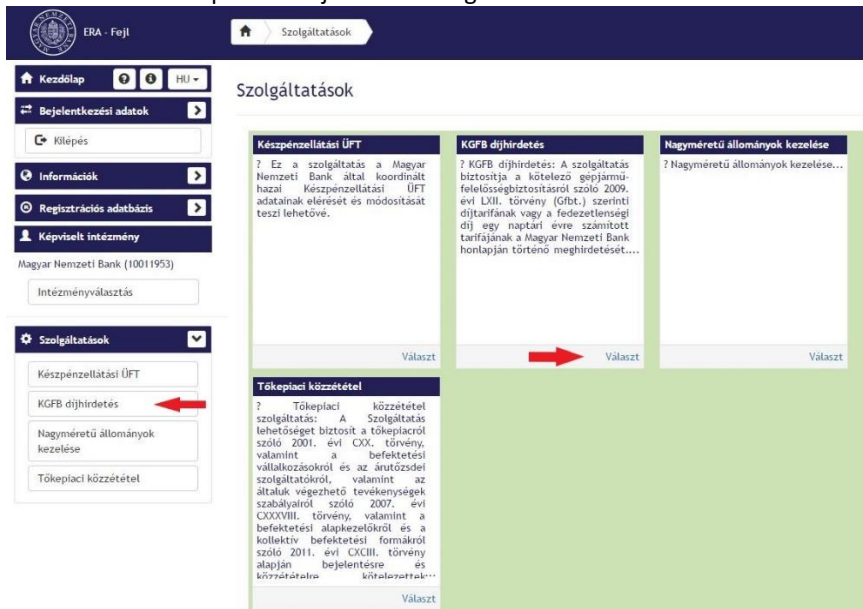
ERA - Fejl

Szolgáltatások

Kezdőlap HU

Bejelentkezési adatok

Kilépés

Információk

Regisztrációs adatbázis

Képviselt intézmény

Magyar Nemzeti Bank (10011953)

Intézményválasztás

Szolgáltatások

Készpénzellátási ÜFT

KGFB díjhirdetés

Nagyméretű állományok kezelése

Tőkepiaci közzététel

Szolgáltatások

Készpénzellátási ÜFT

? Ez a szolgáltatás a Magyar Nemzeti Bank által koordinált hazai Készpénzellátási ÜFT adatainak elérését és módosítását teszi lehetővé.

Választ

KGFB díjhirdetés

? KGFB díjhirdetés: A szolgáltatás biztosítja a kötelező gépjármű-felelősségbiztosításról szóló 2009. évi LXII. törvény (Gfbt.) szerinti díjtarifának vagy a fedezetlenségi díj egy naptári évre számított tarifájának a Magyar Nemzeti Bank honlapján történő meghirdetését....

Választ

Nagyméretű állományok kezelése

? Nagyméretű állományok kezelése...

Választ

Tőkepiaci közzététel

? Tőkepiaci közzététel szolgáltatás: A Szolgáltatás lehetőséget biztosít a tőkepiacról szóló 2001. évi CXX. törvény, valamint a befektetési vállalkozásokról és az árutőzsdei szolgáltatókról, valamint az általuk végezhető tevékenységek szabályairól szóló 2007. évi CXXXVIII. törvény, valamint a befektetési alapkezelőkről és a kollektív befektetési formákról szóló 2011. évi CXCIII. törvény alapján bejelentésre és közzétételre kötelezettek...

Választ